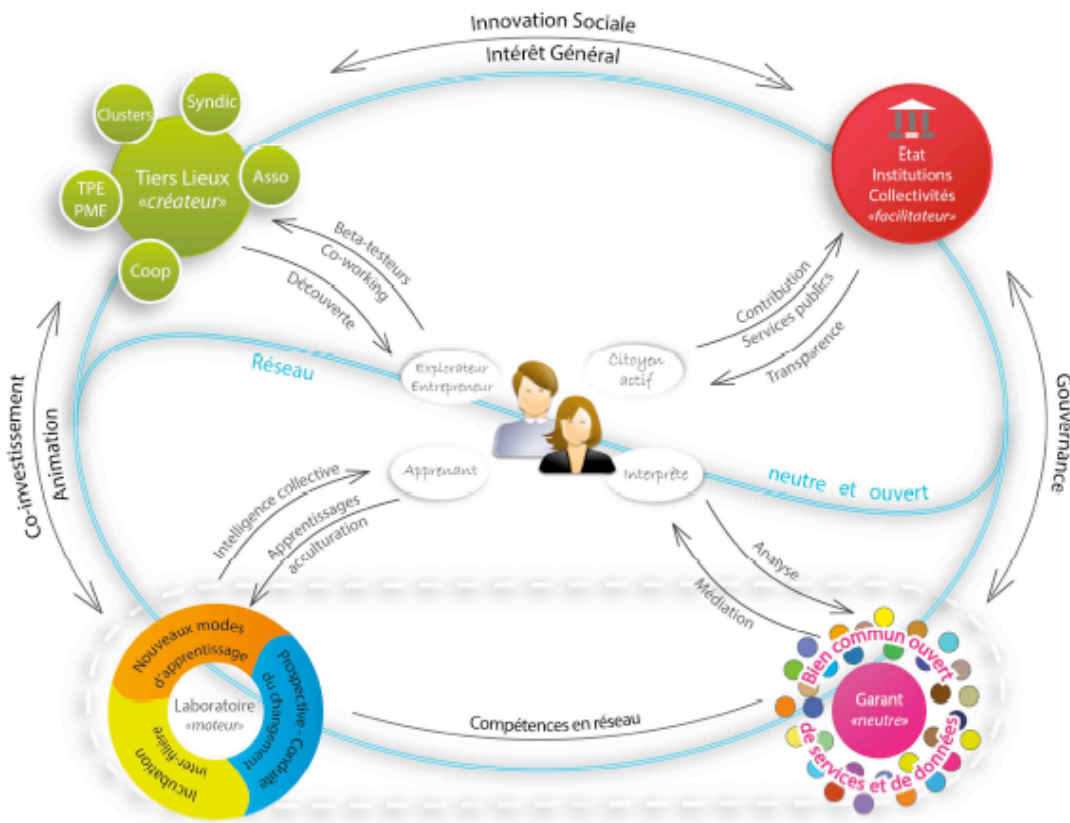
Innovation Sociale

Intérêt Général

Clusters

Syndic

Tiers Lieux
«créateur»

Asso

TPE
PME

Coop

État
Institutions
Collectivités
«facilitateur»

Beta-testeurs

Co-working

Découverte

Contribution

Services publics

Transparence

Réseau

Explorateur
Entrepreneur

Citoyen
actif

Co-investissement

Animation

Gouvernance

Apprenant

Interprète

neutre et ouvert

Intelligence collective

Apprentissages
acculturation

Analyse

Médiation

Nouveaux modes d'apprentissage

Laboratoire
«moteur»

Prospective - Conduite du changement

Incubation inter-filière

Compétences en réseau

Bien commun ouvert de services et de données

Garant
«neutre»